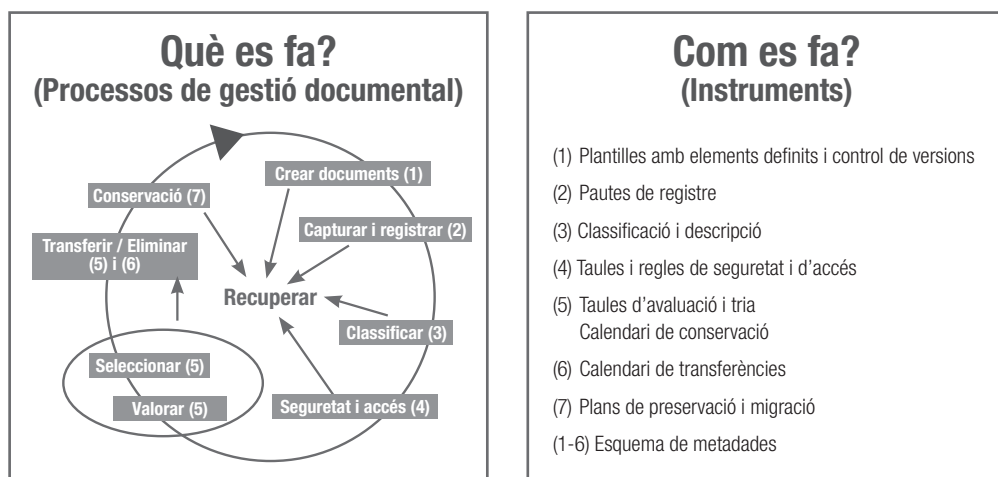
Què es fa?
(Processos de gestió documental)

Crear documents (1)

Conservació (7)

Capturar i registrar (2)

Transferir / Eliminar (5) i (6)

Recuperar

Classificar (3)

Seleccionar (5)

Valorar (5)

Seguretat i accés (4)

Com es fa?
(Instruments)

(1) Plantilles amb elements definits i control de versions

(2) Pautes de registre

(3) Classificació i descripció

(4) Taules i regles de seguretat i d'accés

(5) Taules d'avaluació i tria
Calendari de conservació

(6) Calendari de transferències

(7) Plans de preservació i migració

(1-6) Esquema de metadades